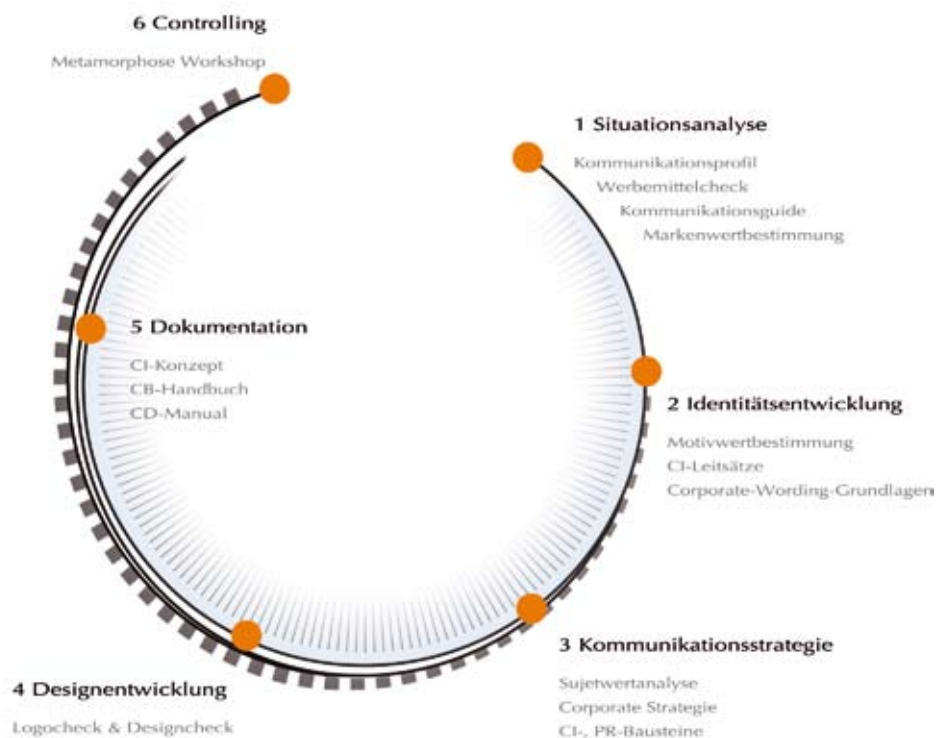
6 Controlling

Metamorphose Workshop

1 Situationsanalyse

Kommunikationsprofil
Werbemittelcheck
Kommunikationsguide
Markenwertbestimmung

5 Dokumentation

CI-Konzept
CB-Handbuch
CD-Manual

2 Identitätsentwicklung

Motivwertbestimmung
CI-Leitsätze
Corporate-Wording-Grundlagen

3 Kommunikationsstrategie

Sujetwertanalyse
Corporate Strategie
CI-, PR-Bausteine

4 Designentwicklung

Logocheck & Designcheck